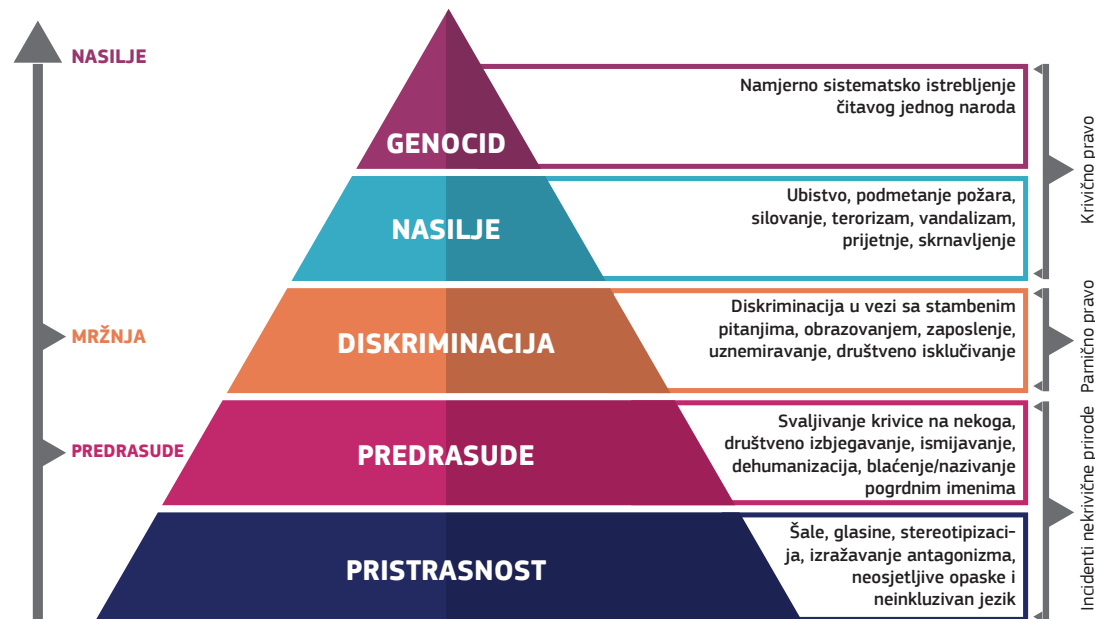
NASILJE

MRŽNJA

PREDRASUDE

GENOCID

Namjerno sistematsko istrebljenje čitavog jednog naroda

NASILJE

Ubistvo, podmetanje požara, silovanje, terorizam, vandalizam, prijetnje, skrnavljenje

Krivično pravo

DISKRIMINACIJA

Diskriminacija u vezi sa stambenim pitanjima, obrazovanjem, zaposlenje, uznemiravanje, društveno isključivanje

Parnično pravo

PREDRASUDE

Svaljivanje krivice na nekoga, društveno izbjegavanje, ismijavanje, dehumanizacija, blaćenje/nazivanje pogrdnim imenima

PRISTRASNOST

Šale, glasine, stereotipizacija, izražavanje antagonizma, neosjetljive opaske i neinkluzivan jezik

Incidenti nekrivične prirode